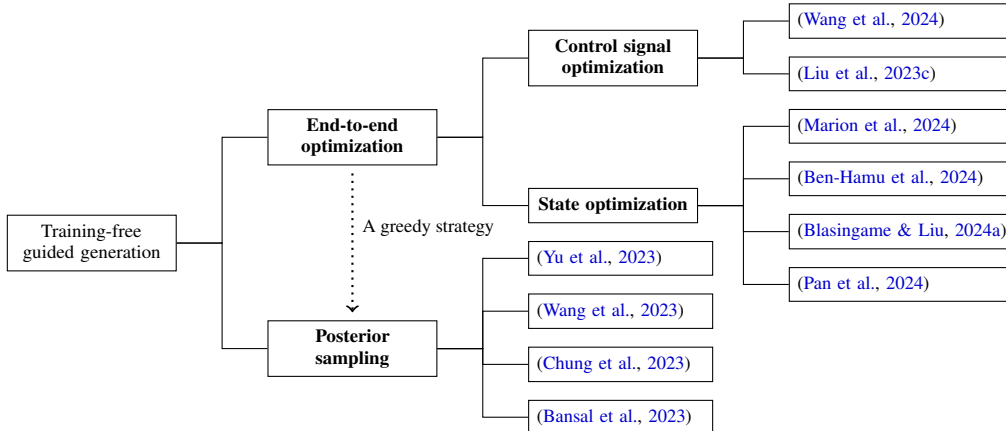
Training-free guided generation

End-to-end optimization

A greedy strategy

Posterior sampling

Control signal optimization

State optimization

(Wang et al., 2024)

(Liu et al., 2023c)

(Marion et al., 2024)

(Ben-Hamu et al., 2024)

(Blasingame & Liu, 2024a)

(Pan et al., 2024)

(Yu et al., 2023)

(Wang et al., 2023)

(Chung et al., 2023)

(Bansal et al., 2023)